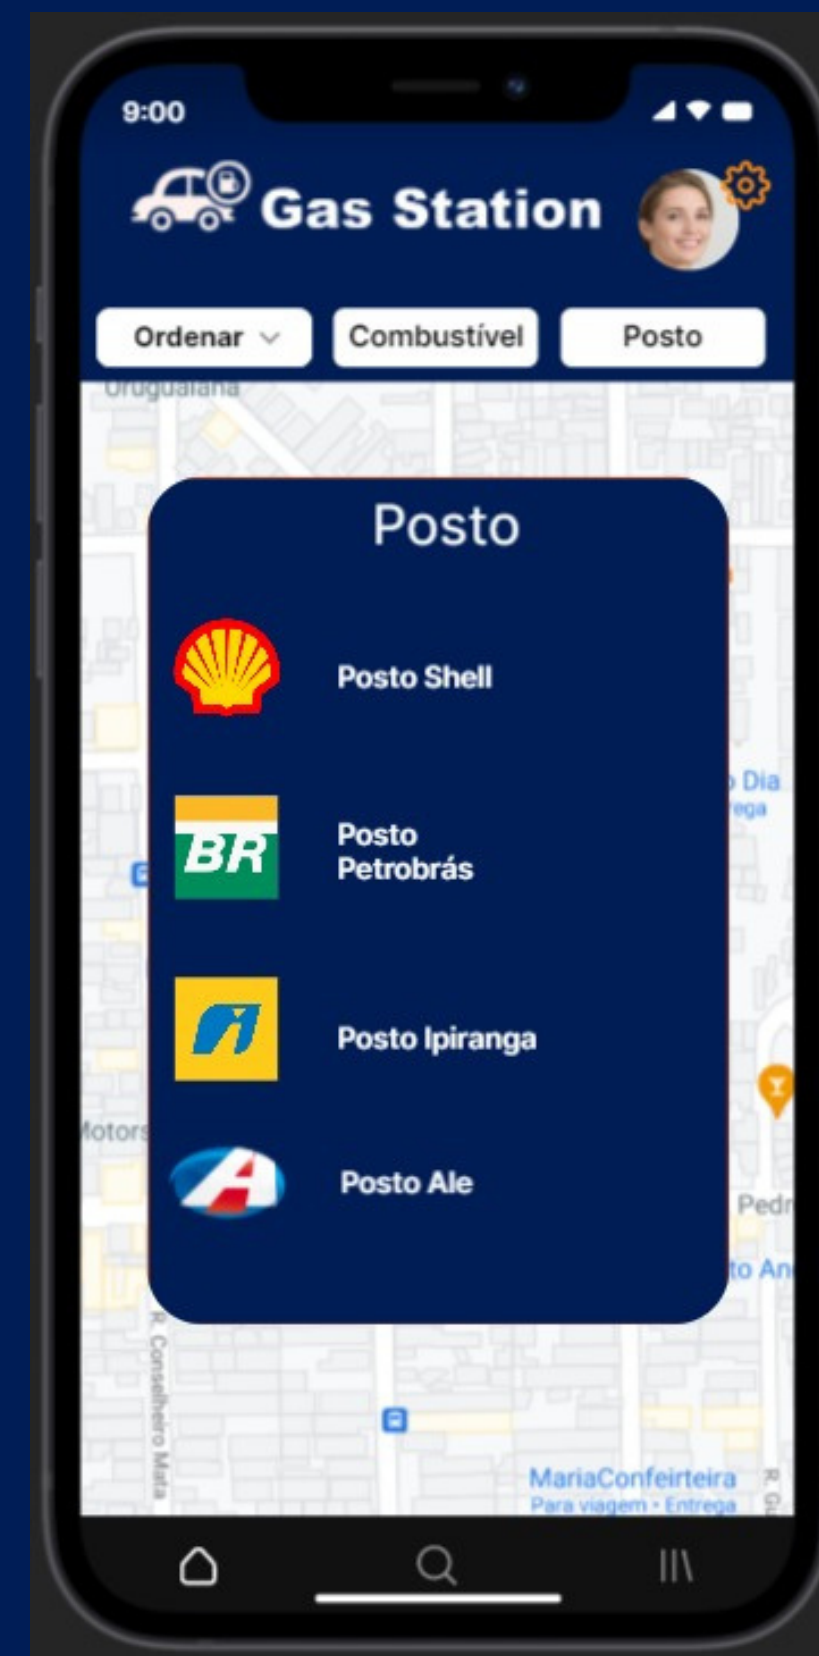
9:00

Gas Station

Ordenar

Combustível

Posto

Uruguaiana

Posto

Posto Shell

BR

Posto Petrobrás

Posto Ipiranga

Posto Ale

Dia

ega

Motors

Pedr

to An

R. Conselheiro Mata

MariaConfeiteira
Para viagem · Entrega

R. G